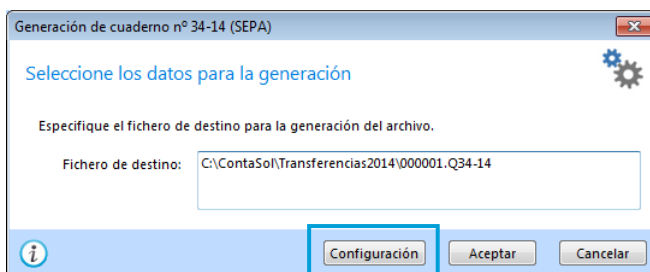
Generación de cuaderno nº 34-14 (SEPA)

Seleccione los datos para la generación

Especifique el fichero de destino para la generación del archivo.

Fichero de destino: C:\ContaSol\Transferencias2014\000001.Q34-14

Configuración

Aceptar

Cancelar